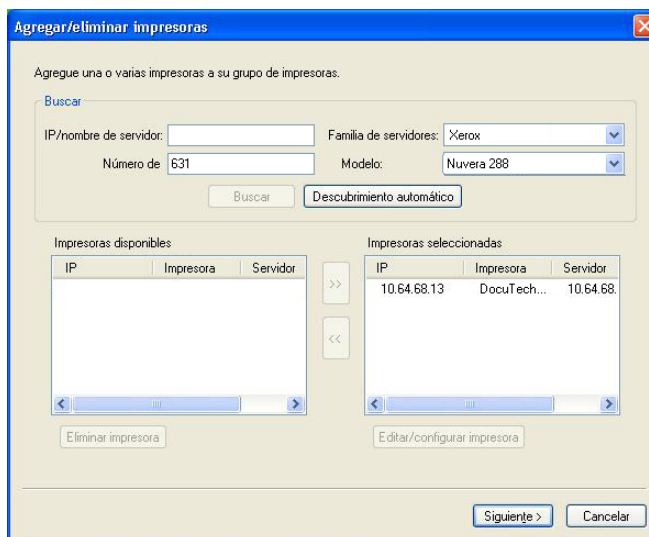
Agregar/eliminar impresoras

Agregue una o varias impresoras a su grupo de impresoras.

Buscar

IP/nombre de servidor:

Familia de servidores: Xerox

Número de 631

Modelo: Nuvera 288

Buscar

Descubrimiento automático

Impresoras disponibles

| IP | Impresora | Servidor |
|---|---|---|

>>

<<

Impresoras seleccionadas

| IP | Impresora | Servidor |
|---|---|---|
| 10.64.68.13 | DocuTech... | 10.64.68. |

Eliminar impresora

Editar/configurar impresora

Siguiente >

Cancelar